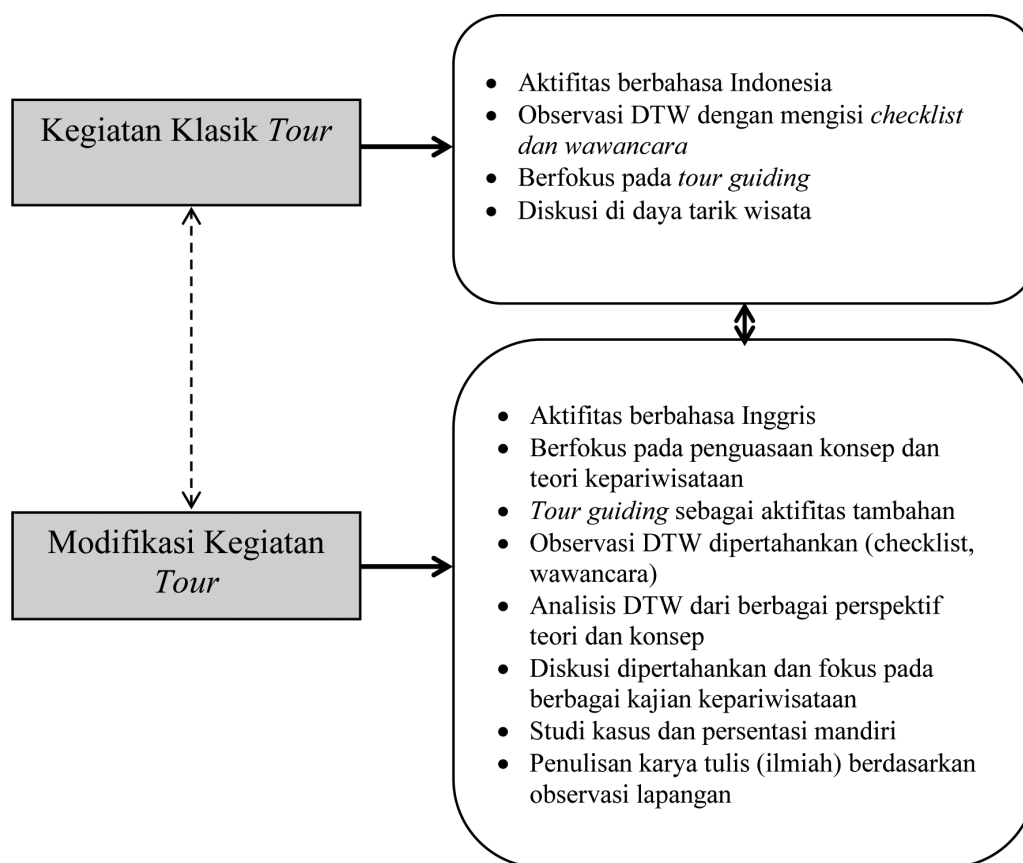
Kegiatan Klasik *Tour*

- Aktifitas berbahasa Indonesia
- Observasi DTW dengan mengisi *checklist dan wawancara*
- Berfokus pada *tour guiding*
- Diskusi di daya tarik wisata

Modifikasi Kegiatan *Tour*

- Aktifitas berbahasa Inggris
- Berfokus pada penguasaan konsep dan teori kepariwisataan
- *Tour guiding* sebagai aktifitas tambahan
- Observasi DTW dipertahankan (checklist, wawancara)
- Analisis DTW dari berbagai perspektif teori dan konsep
- Diskusi dipertahankan dan fokus pada berbagai kajian kepariwisataan
- Studi kasus dan persentasi mandiri
- Penulisan karya tulis (ilmiah) berdasarkan observasi lapangan